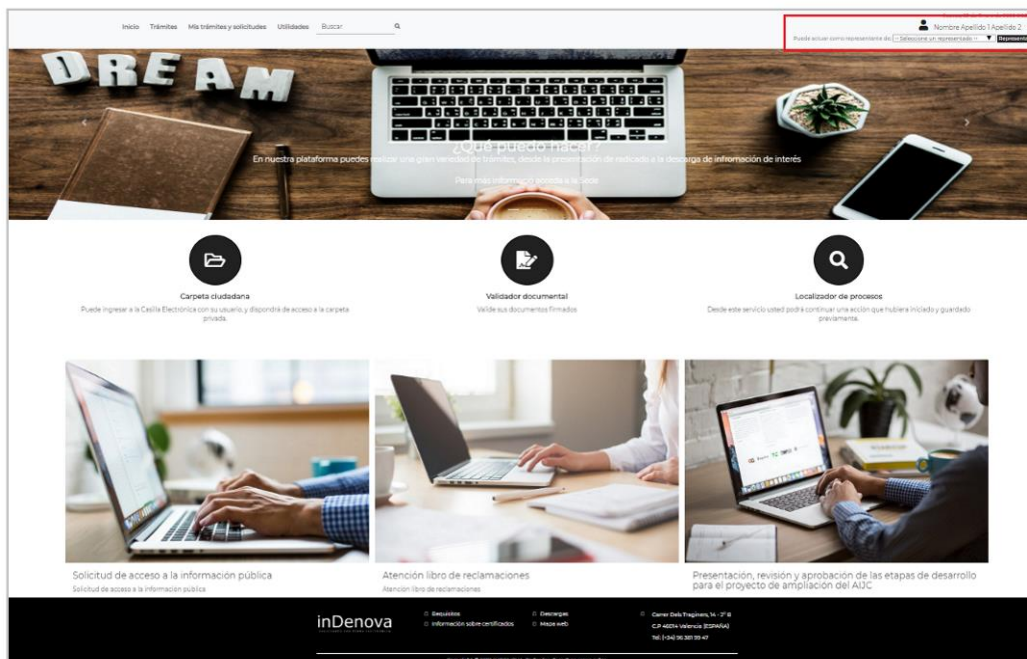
Inicio Trámites Mis trámites y solicitudes Utilidades Buscar

Nombre Apellido 1 Apellido 2
Puede actuar como representante de: -- Seleccione un representado -- Representar

DREAM

¿Qué puedo hacer?
En nuestra plataforma puedes realizar una gran variedad de trámites, desde la presentación de radicado a la descarga de información de interés
Para más información accede a la Sede

Carpeta ciudadana
Puede ingresar a la Casilla Electrónica con su usuario, y dispondrá de acceso a la carpeta privada.

Validador documental
Valide sus documentos firmados

Localizador de procesos
Desde este servicio usted podrá continuar una acción que hubiera iniciado y guardado previamente.

Solicitud de acceso a la información pública
Solicitud de acceso a la información pública

Atención libro de reclamaciones
Atención libro de reclamaciones

Presentación, revisión y aprobación de las etapas de desarrollo para el proyecto de ampliación del AIJC

inDenova

Requisitos
Información sobre certificados

Descargas
Mapa web

Carrer Dels Traginers, 14 - 3º B
C.P 46014 Valencia (ESPAÑA)
Tel: (+34) 96 381 99 47